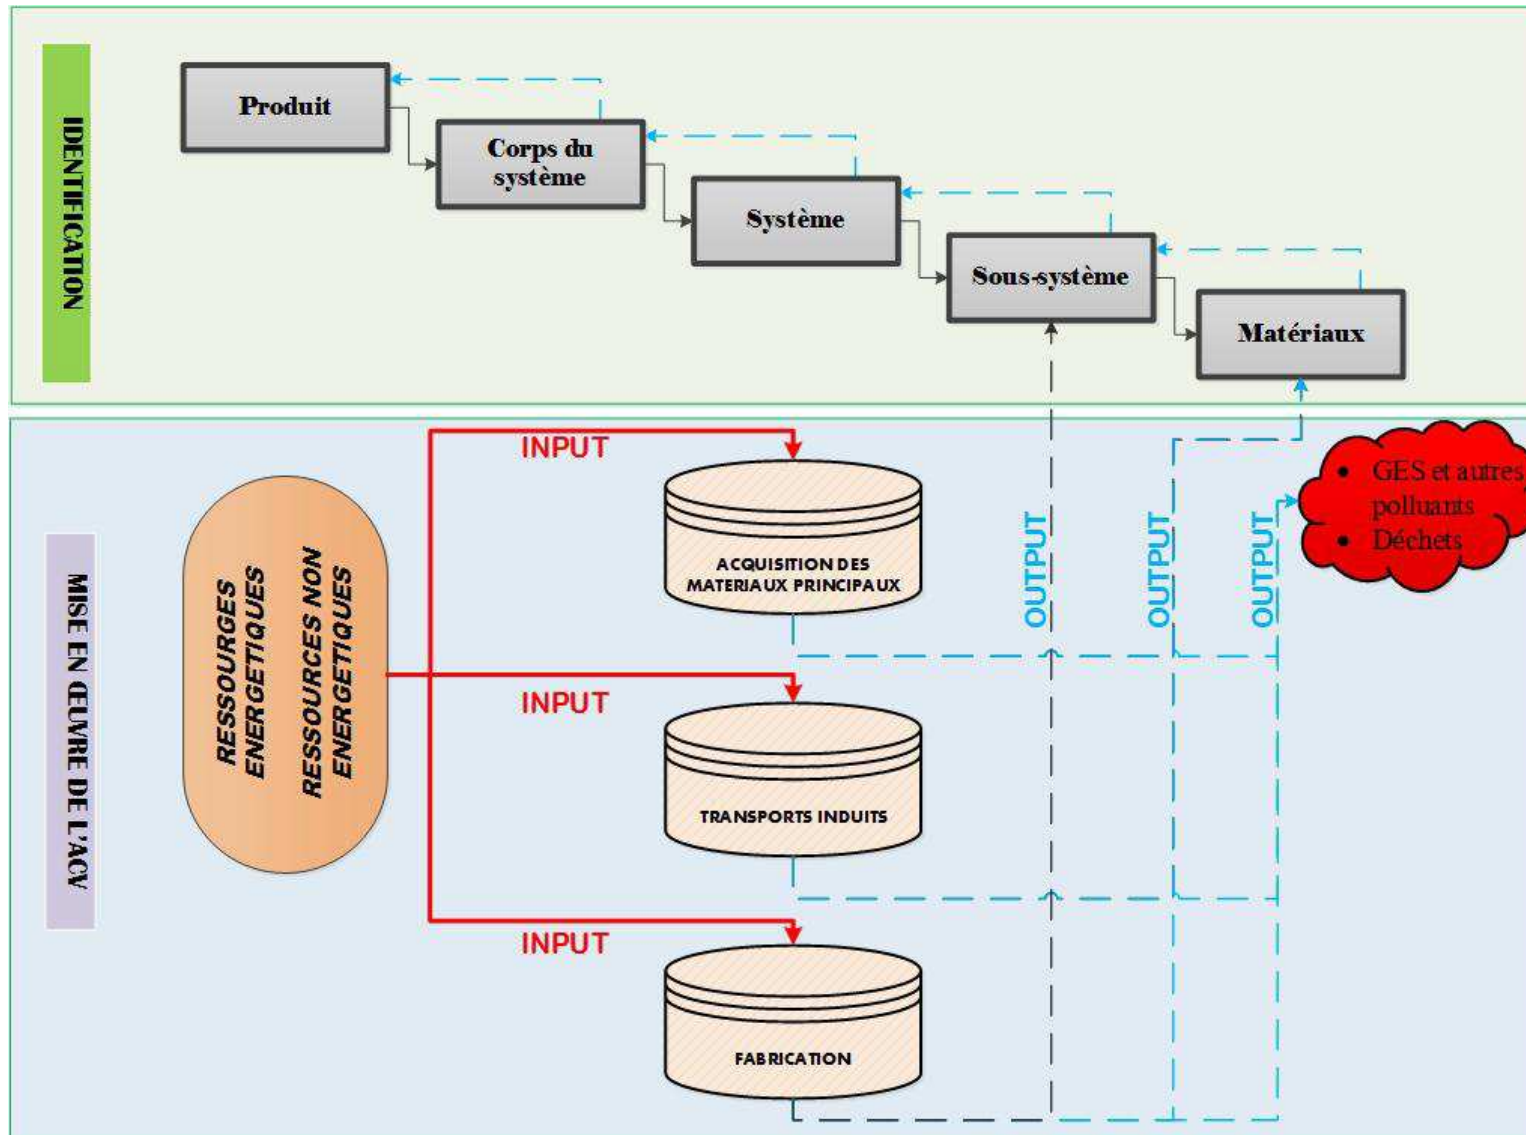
IDENTIFICATION

Produit

Corps du système

Système

Sous-système

Matériaux

MISE EN ŒUVRE DE L'ACV

RESSOURCES ENERGETIQUES

RESSOURCES NON ENERGETIQUES

INPUT

ACQUISITION DES MATERIAUX PRINCIPAUX

INPUT

TRANSPORTS INDUITS

INPUT

FABRICATION

OUTPUT

OUTPUT

OUTPUT

• GES et autres polluants
• Déchets